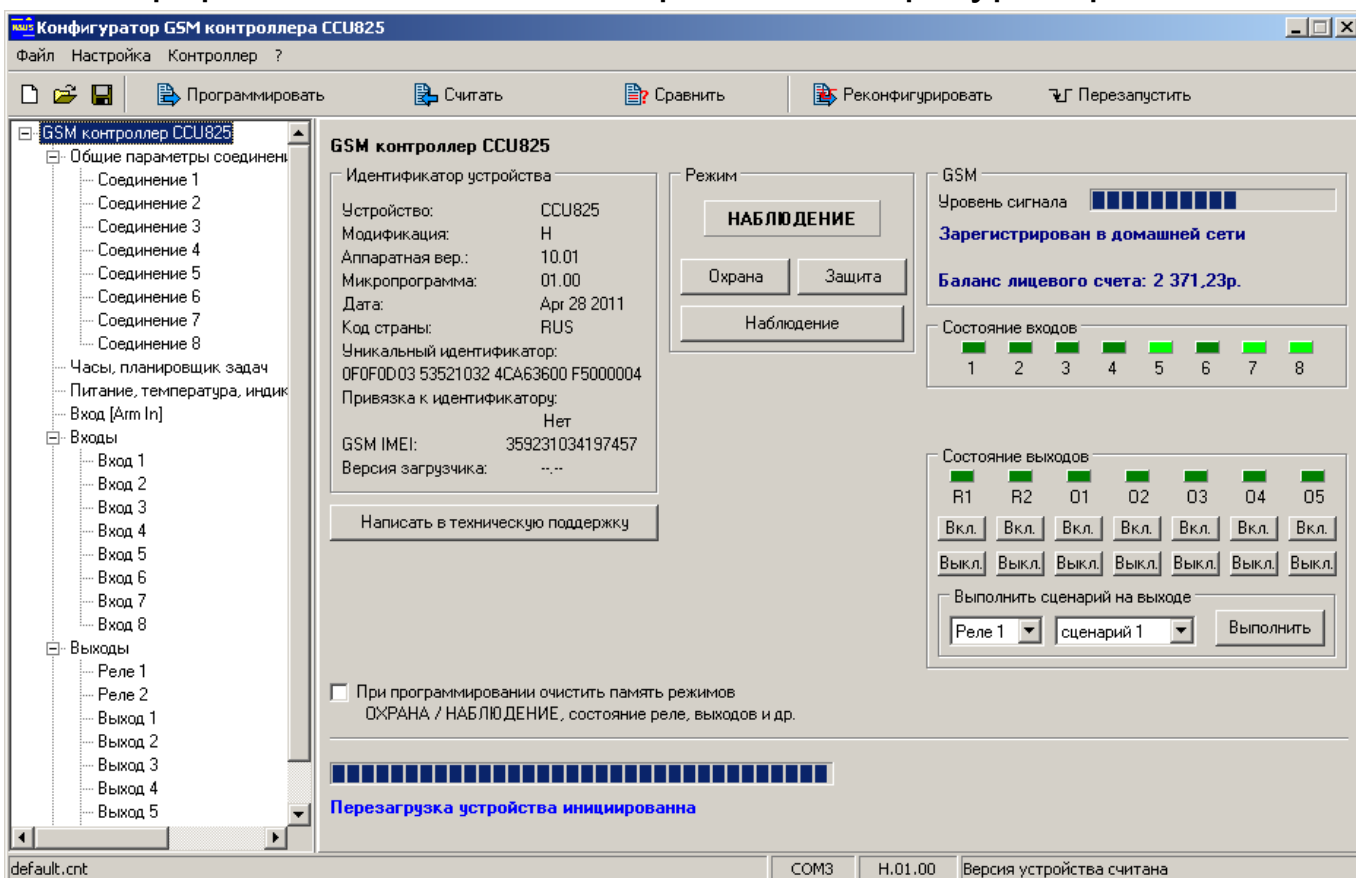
Конфигуратор GSM контроллера CCU825

Файл Настройка Контроллер ?

Программировать Считать Сравнить Реконфигурировать Перезапустить

GSM контроллер CCU825
Общие параметры соединени
Соединение 1
Соединение 2
Соединение 3
Соединение 4
Соединение 5
Соединение 6
Соединение 7
Соединение 8
Часы, планировщик задач
Питание, температура, индик
Вход [Arm In]
Входы
Вход 1
Вход 2
Вход 3
Вход 4
Вход 5
Вход 6
Вход 7
Вход 8
Выходы
Реле 1
Реле 2
Выход 1
Выход 2
Выход 3
Выход 4
Выход 5

GSM контроллер CCU825

Идентификатор устройства
Устройство: CCU825
Модификация: H
Аппаратная вер.: 10.01
Микропрограмма: 01.00
Дата: Apr 28 2011
Код страны: RUS
Уникальный идентификатор:
0F0F0D03 53521032 4CA63600 F5000004
Привязка к идентификатору:
Нет
GSM IMEI: 359231034197457
Версия загрузчика: --.--

Написать в техническую поддержку

Режим
НАБЛЮДЕНИЕ
Охрана Защита
Наблюдение

GSM
Уровень сигнала
Зарегистрирован в домашней сети
Баланс лицевого счета: 2 371,23р.

Состояние входов
1 2 3 4 5 6 7 8

Состояние выходов
R1 R2 O1 O2 O3 O4 O5
Вкл. Вкл. Вкл. Вкл. Вкл. Вкл. Вкл.
Выкл. Выкл. Выкл. Выкл. Выкл. Выкл. Выкл.

Выполнить сценарий на выходе
Реле 1 сценарий 1 Выполнить

При программировании очистить память режимов ОХРАНА / НАБЛЮДЕНИЕ, состояние реле, выходов и др.

Перезагрузка устройства инициированна

default.cnt COM3 H.01.00 Версия устройства считана